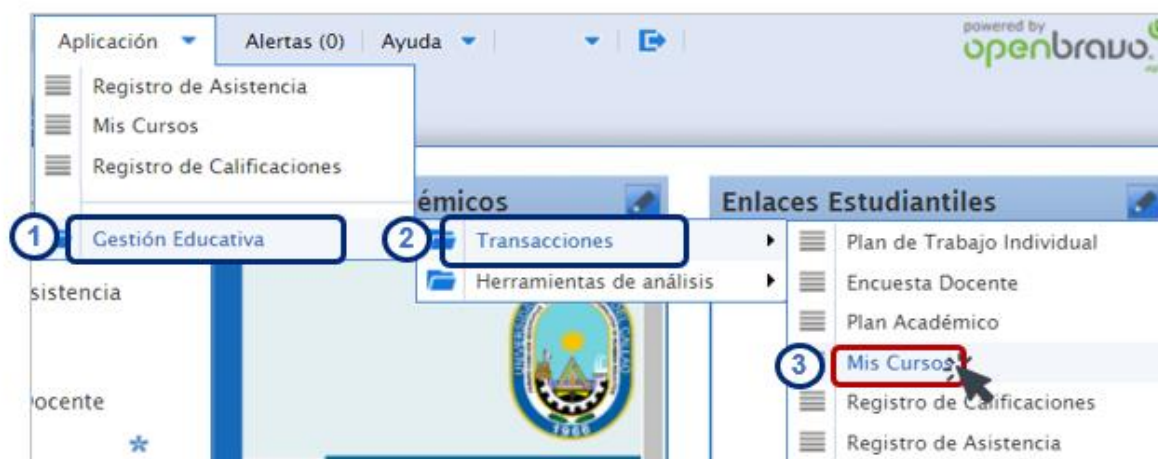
Aplicación | Alertas (0) | Ayuda

powered by openbravo

Registro de Asistencia
Mis Cursos
Registro de Calificaciones

1 Gestión Educativa

émicos

2 Transacciones
Herramientas de análisis

Enlaces Estudiantiles

Plan de Trabajo Individual
Encuesta Docente
Plan Académico
3 Mis Cursos
Registro de Calificaciones
Registro de Asistencia

sistencia

ocente

1986